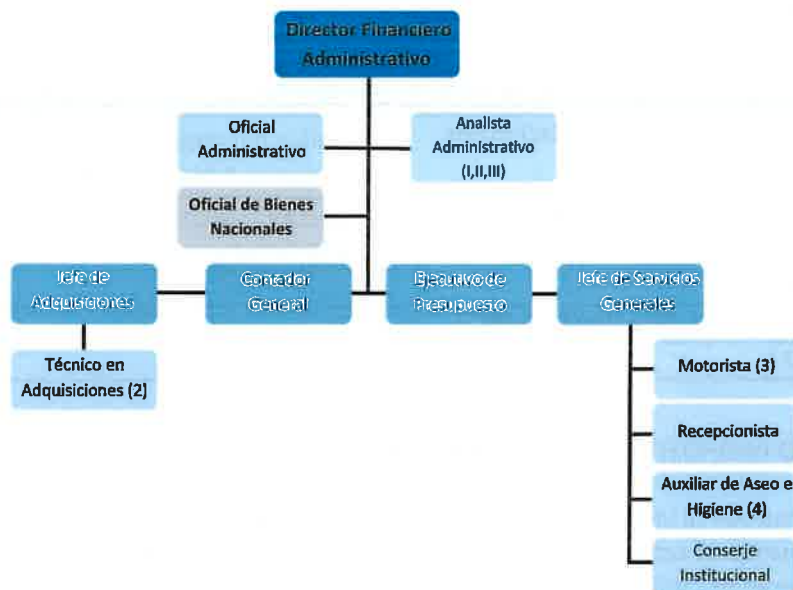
Director Financiero Administrativo

Oficial Administrativo

Analista Administrativo (I,II,III)

Oficial de Bienes Nacionales

Jefe de Adquisiciones

Contador General

Ejecutivo de Presupuesto

Jefe de Servicios Generales

Técnico en Adquisiciones (2)

Motorista (3)

Recepcionista

Auxiliar de Aseo e Higiene (4)

Conserje Institucional